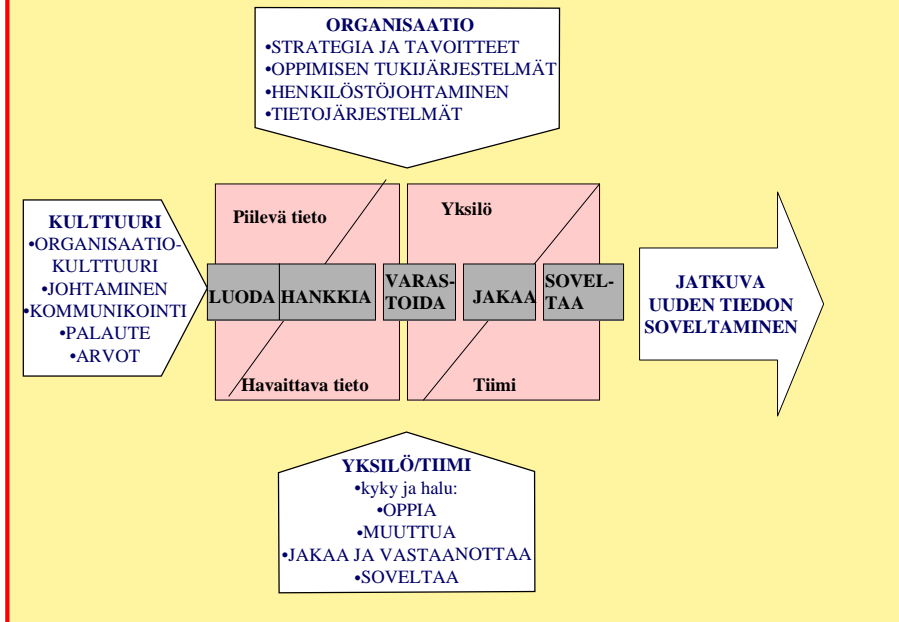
ORGANISAATIO
•STRATEGIA JA TAVOITTEET
•OPPIMISEN TUKIJÄRJESTELMÄT
•HENKILÖSTÖJOHTAMINEN
•TIETOJÄRJESTELMÄT

KULTTUURI
•ORGANISAATIOKULTTUURI
•JOHTAMINEN
•KOMMUNIKOINTI
•PALAUTE
•ARVOT

Piilevä tieto

Yksilö

LUODA

HANKKIA

VARASTOIDA

JAKAA

SOVELTAA

Havaittava tieto

Tiimi

JATKUVA UUDEN TIEDON SOVELTAMINEN

YKSILÖ/TIIMI
•kyky ja halu:
•OPPIA
•MUUTTUA
•JAKAA JA VASTAANOTTAA
•SOVELTAA